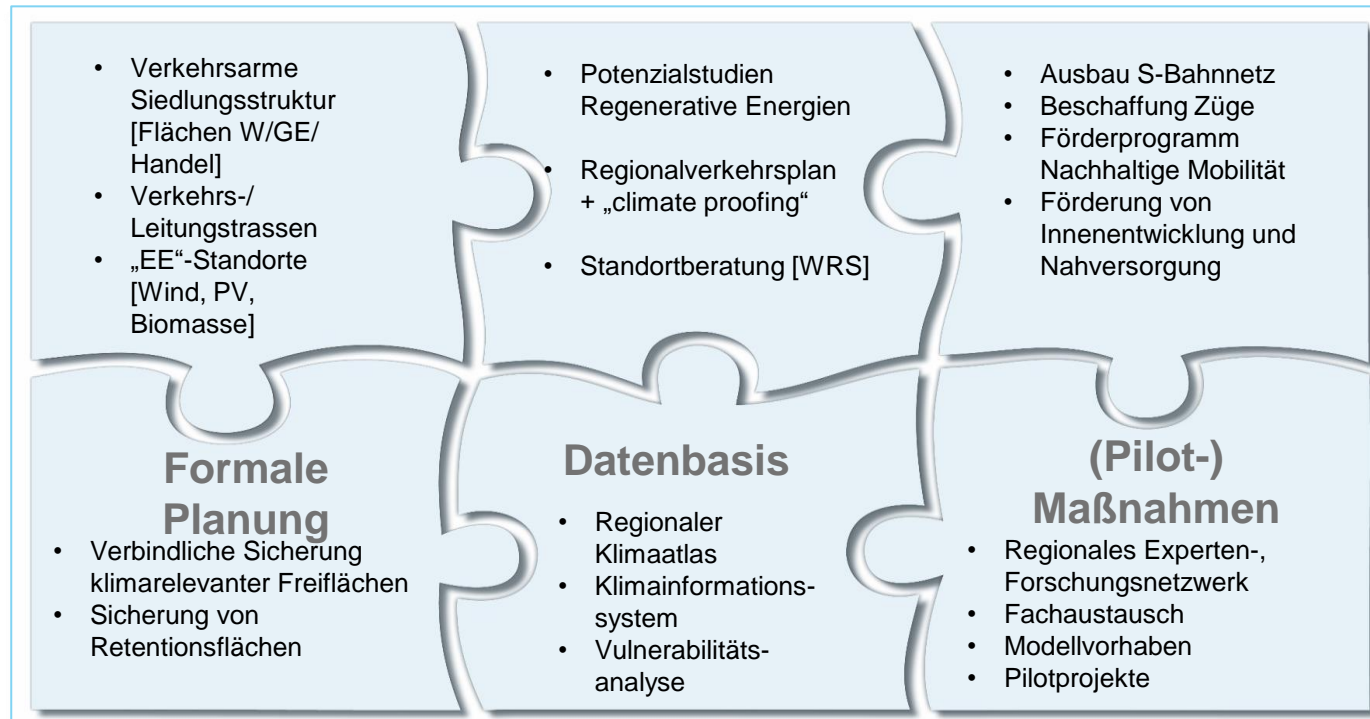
- Verkehrsarme Siedlungsstruktur [Flächen W/GE/ Handel]
- Verkehrs-/ Leitungstrassen
- „EE“-Standorte [Wind, PV, Biomasse]

- Potenzialstudien Regenerative Energien
- Regionalverkehrsplan + „climate proofing“
- Standortberatung [WRS]

- Ausbau S-Bahnnetz
- Beschaffung Züge
- Förderprogramm Nachhaltige Mobilität
- Förderung von Innenentwicklung und Nahversorgung

Formale Planung
- Verbindliche Sicherung klimarelevanter Freiflächen
- Sicherung von Retentionsflächen

Datenbasis
- Regionaler Klimaatlas
- Klimainformationssystem
- Vulnerabilitätsanalyse

(Pilot-) Maßnahmen
- Regionales Experten-, Forschungsnetzwerk
- Fachaustausch
- Modellvorhaben
- Pilotprojekte